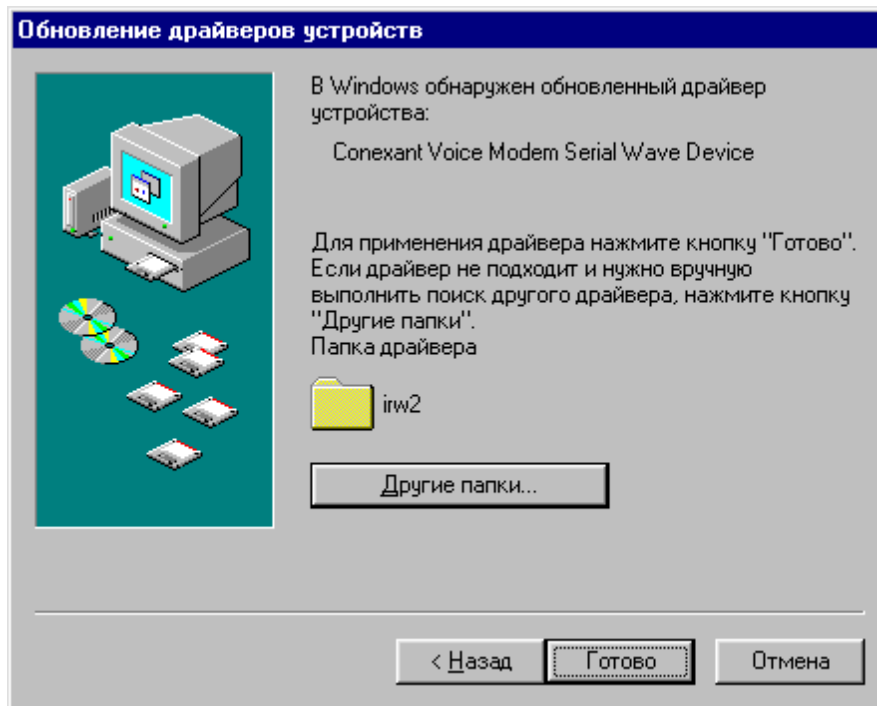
Обновление драйверов устройств

В Windows обнаружен обновленный драйвер устройства:

Conexant Voice Modem Serial Wave Device

Для применения драйвера нажмите кнопку "Готово". Если драйвер не подходит и нужно вручную выполнить поиск другого драйвера, нажмите кнопку "Другие папки".
Папка драйвера

irw2

Другие папки...

< Назад

Готово

Отмена